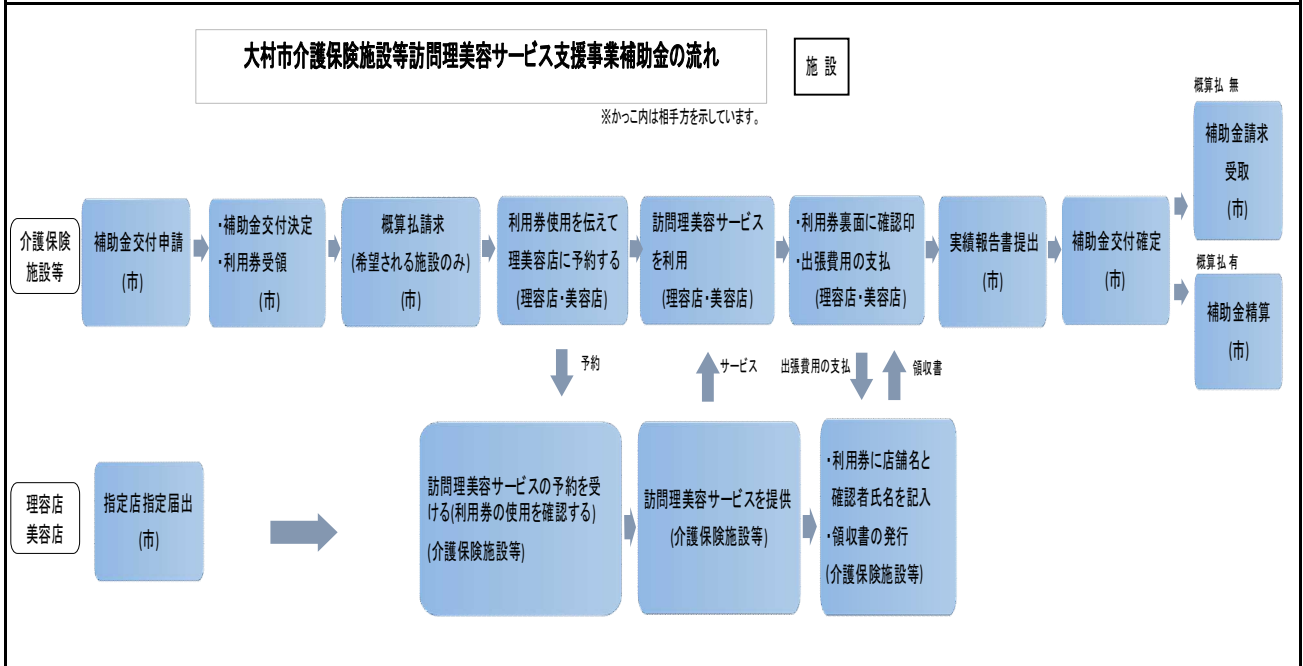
大村市介護保険施設等訪問理美容サービス支援事業補助金の流れ

施設

※かっこ内は相手方を示しています。

介護保険施設等

補助金交付申請
(市)

・補助金交付決定
・利用券受領
(市)

概算払請求
(希望される施設のみ)
(市)

利用券使用を伝えて理美容店に予約する
(理容店・美容店)

訪問理美容サービスを利用
(理容店・美容店)

・利用券裏面に確認印
・出張費用の支払
(理容店・美容店)

実績報告書提出
(市)

補助金交付確定
(市)

概算払 無

補助金請求受取
(市)

概算払 有

補助金精算
(市)

予約

サービス

出張費用の支払

領収書

理容店美容店

指定店指定届出
(市)

訪問理美容サービスの予約を受ける(利用券の使用を確認する)
(介護保険施設等)

訪問理美容サービスを提供
(介護保険施設等)

・利用券に店舗名と確認者氏名を記入
・領収書の発行
(介護保険施設等)